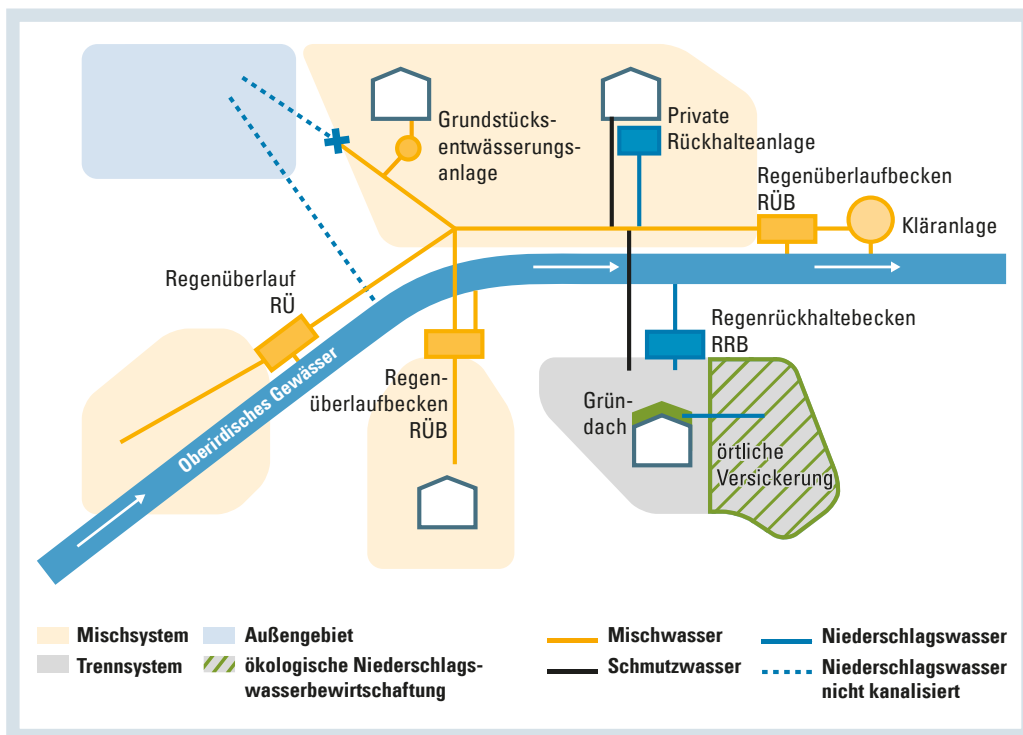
Grundstücksentwässerungsanlage

Private Rückhalteanlage

Regenüberlaufbecken RÜB

Kläranlage

Regenüberlauf RÜ

Oberirdisches Gewässer

Regenrückhaltebecken RRB

Regenüberlaufbecken RÜB

Gründach

örtliche Versickerung

Mischsystem
Trennsystem
Außengebiet
ökologische Niederschlagswasserbewirtschaftung
Mischwasser
Schmutzwasser
Niederschlagswasser
Niederschlagswasser nicht kanalisiert